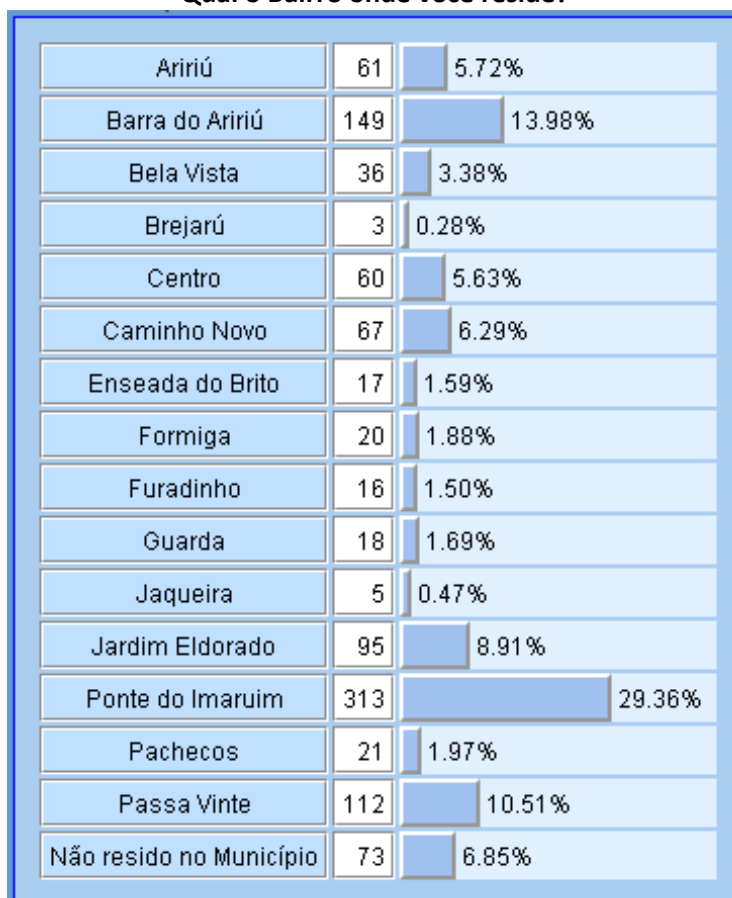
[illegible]

| | | |
|---|---|---|
| Aririú | 61 | 5.72% |
| Barra do Aririú | 149 | 13.98% |
| Bela Vista | 36 | 3.38% |
| Brejarú | 3 | 0.28% |
| Centro | 60 | 5.63% |
| Caminho Novo | 67 | 6.29% |
| Enseada do Brito | 17 | 1.59% |
| Formiga | 20 | 1.88% |
| Furadinho | 16 | 1.50% |
| Guarda | 18 | 1.69% |
| Jaqueira | 5 | 0.47% |
| Jardim Eldorado | 95 | 8.91% |
| Ponte do Imaruim | 313 | 29.36% |
| Pachecos | 21 | 1.97% |
| Passa Vinte | 112 | 10.51% |
| Não resido no Município | 73 | 6.85% |